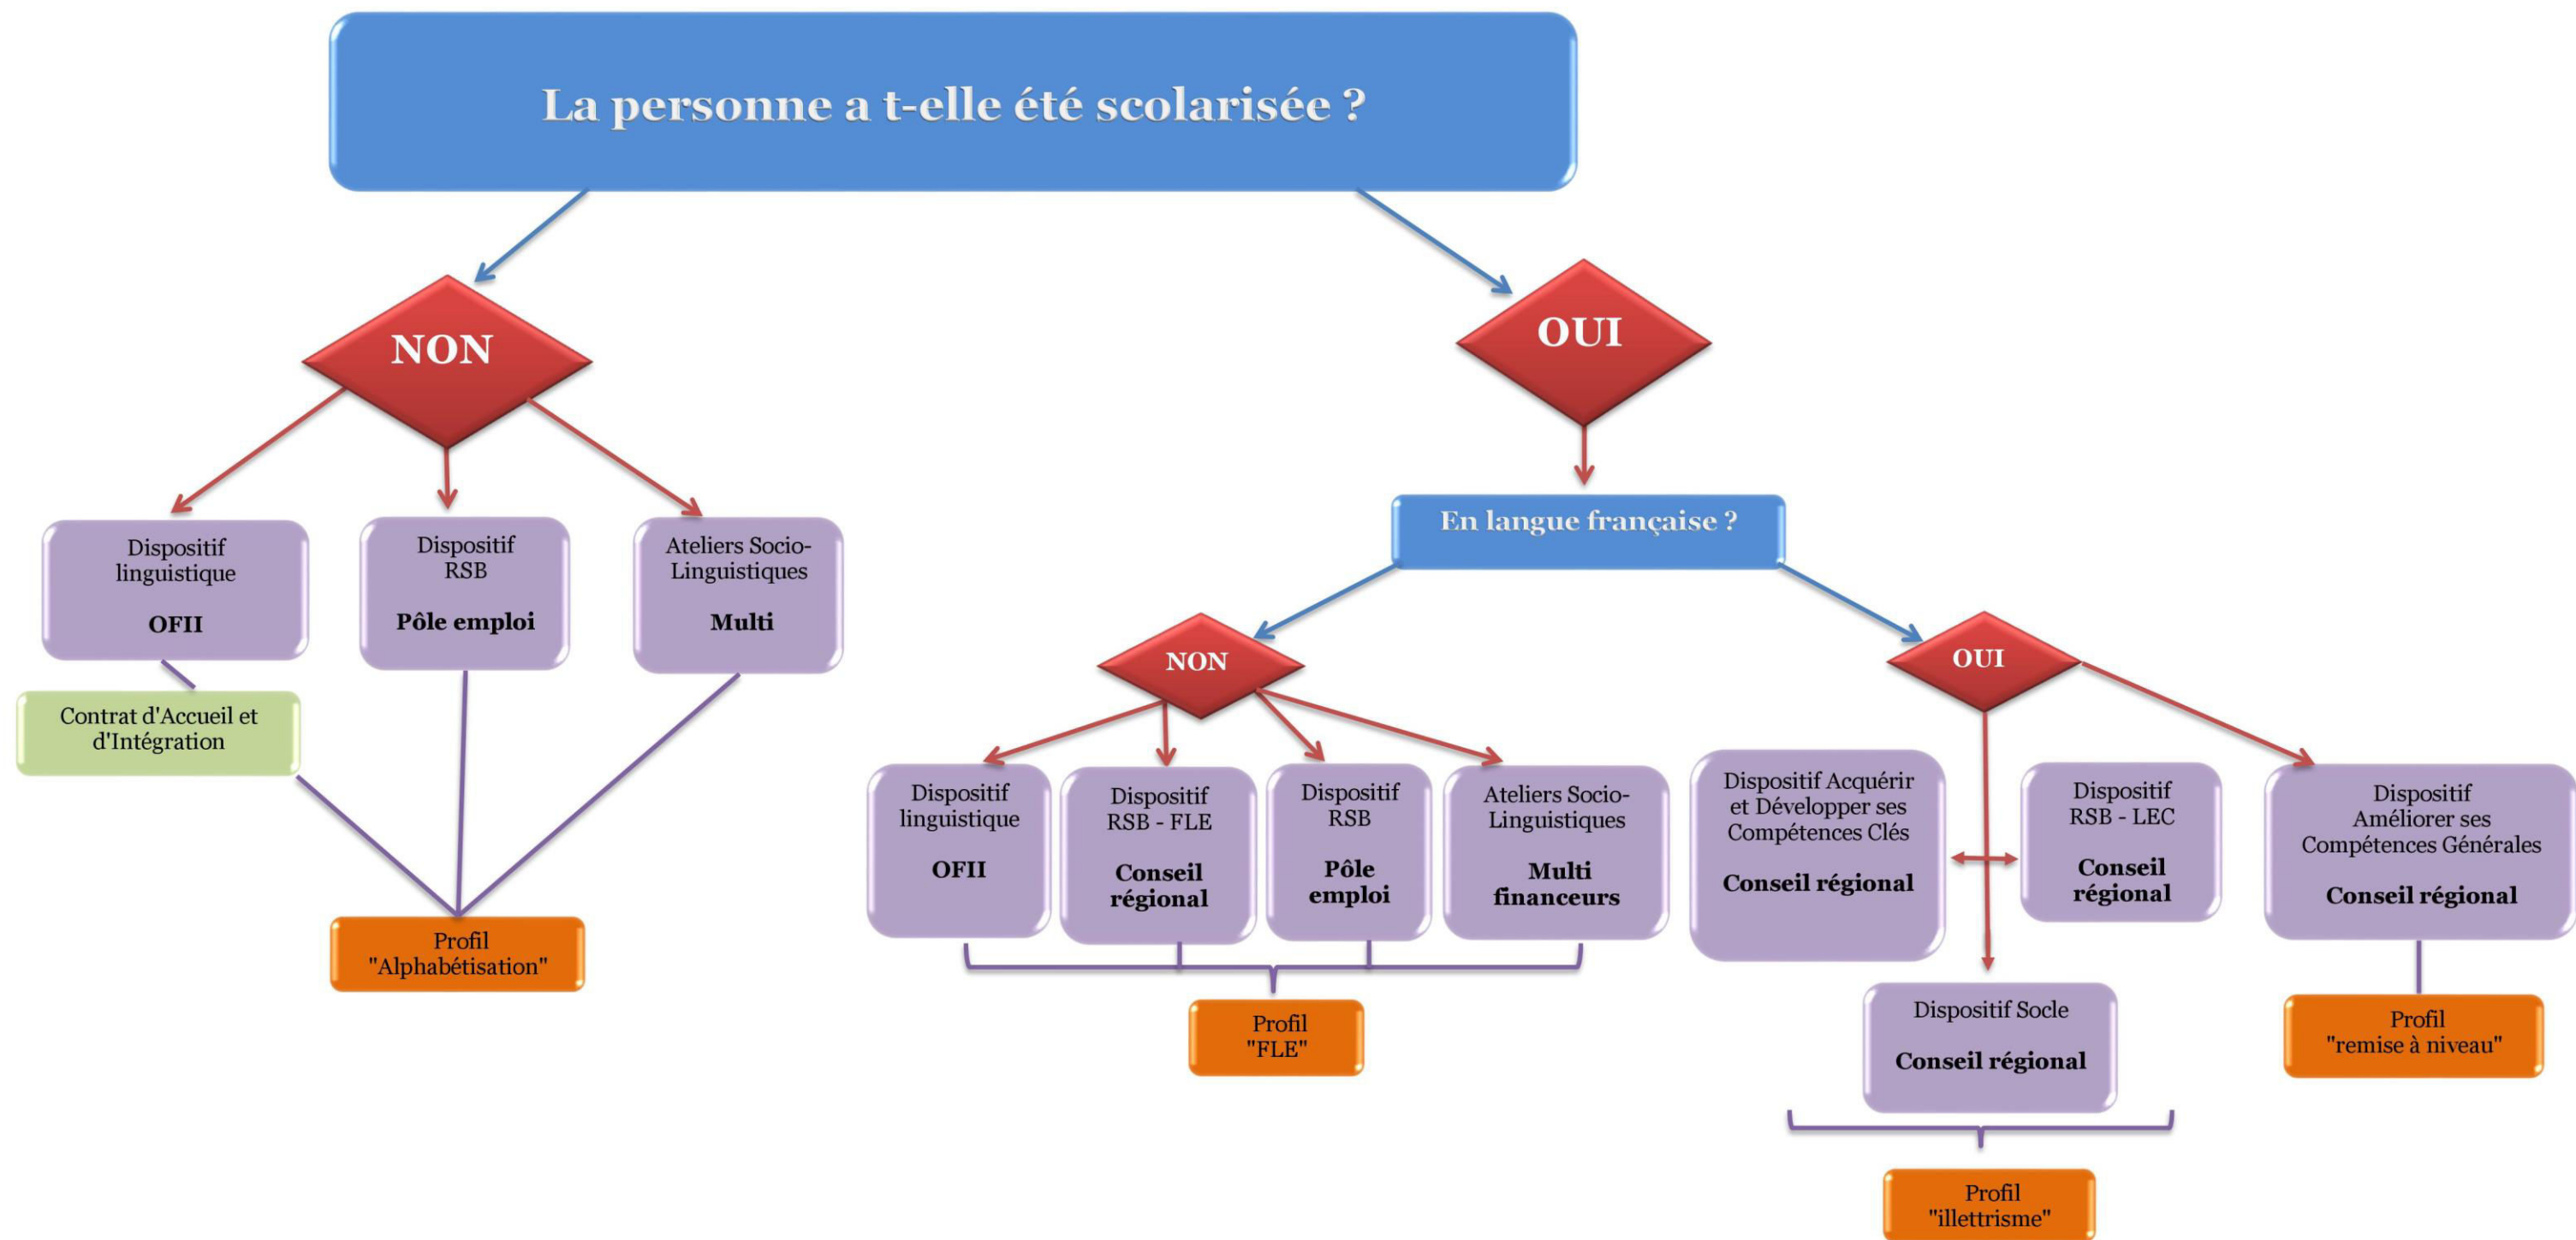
La personne a t-elle été scolarisée ?

NON

Dispositif linguistique

OFII

Contrat d'Accueil et d'Intégration

Dispositif RSB

Pôle emploi

Ateliers Socio-Linguistiques

Multi

Profil "Alphabétisation"

OUI

En langue française ?

NON

Dispositif linguistique

OFII

Dispositif RSB - FLE

Conseil régional

Dispositif RSB

Pôle emploi

Ateliers Socio-Linguistiques

Multi financeurs

Profil "FLE"

OUI

Dispositif Acquérir et Développer ses Compétences Clés

Conseil régional

Dispositif RSB - LEC

Conseil régional

Dispositif Améliorer ses Compétences Générales

Conseil régional

Dispositif Socle

Conseil régional

Profil "illettrisme"

Profil "remise à niveau"